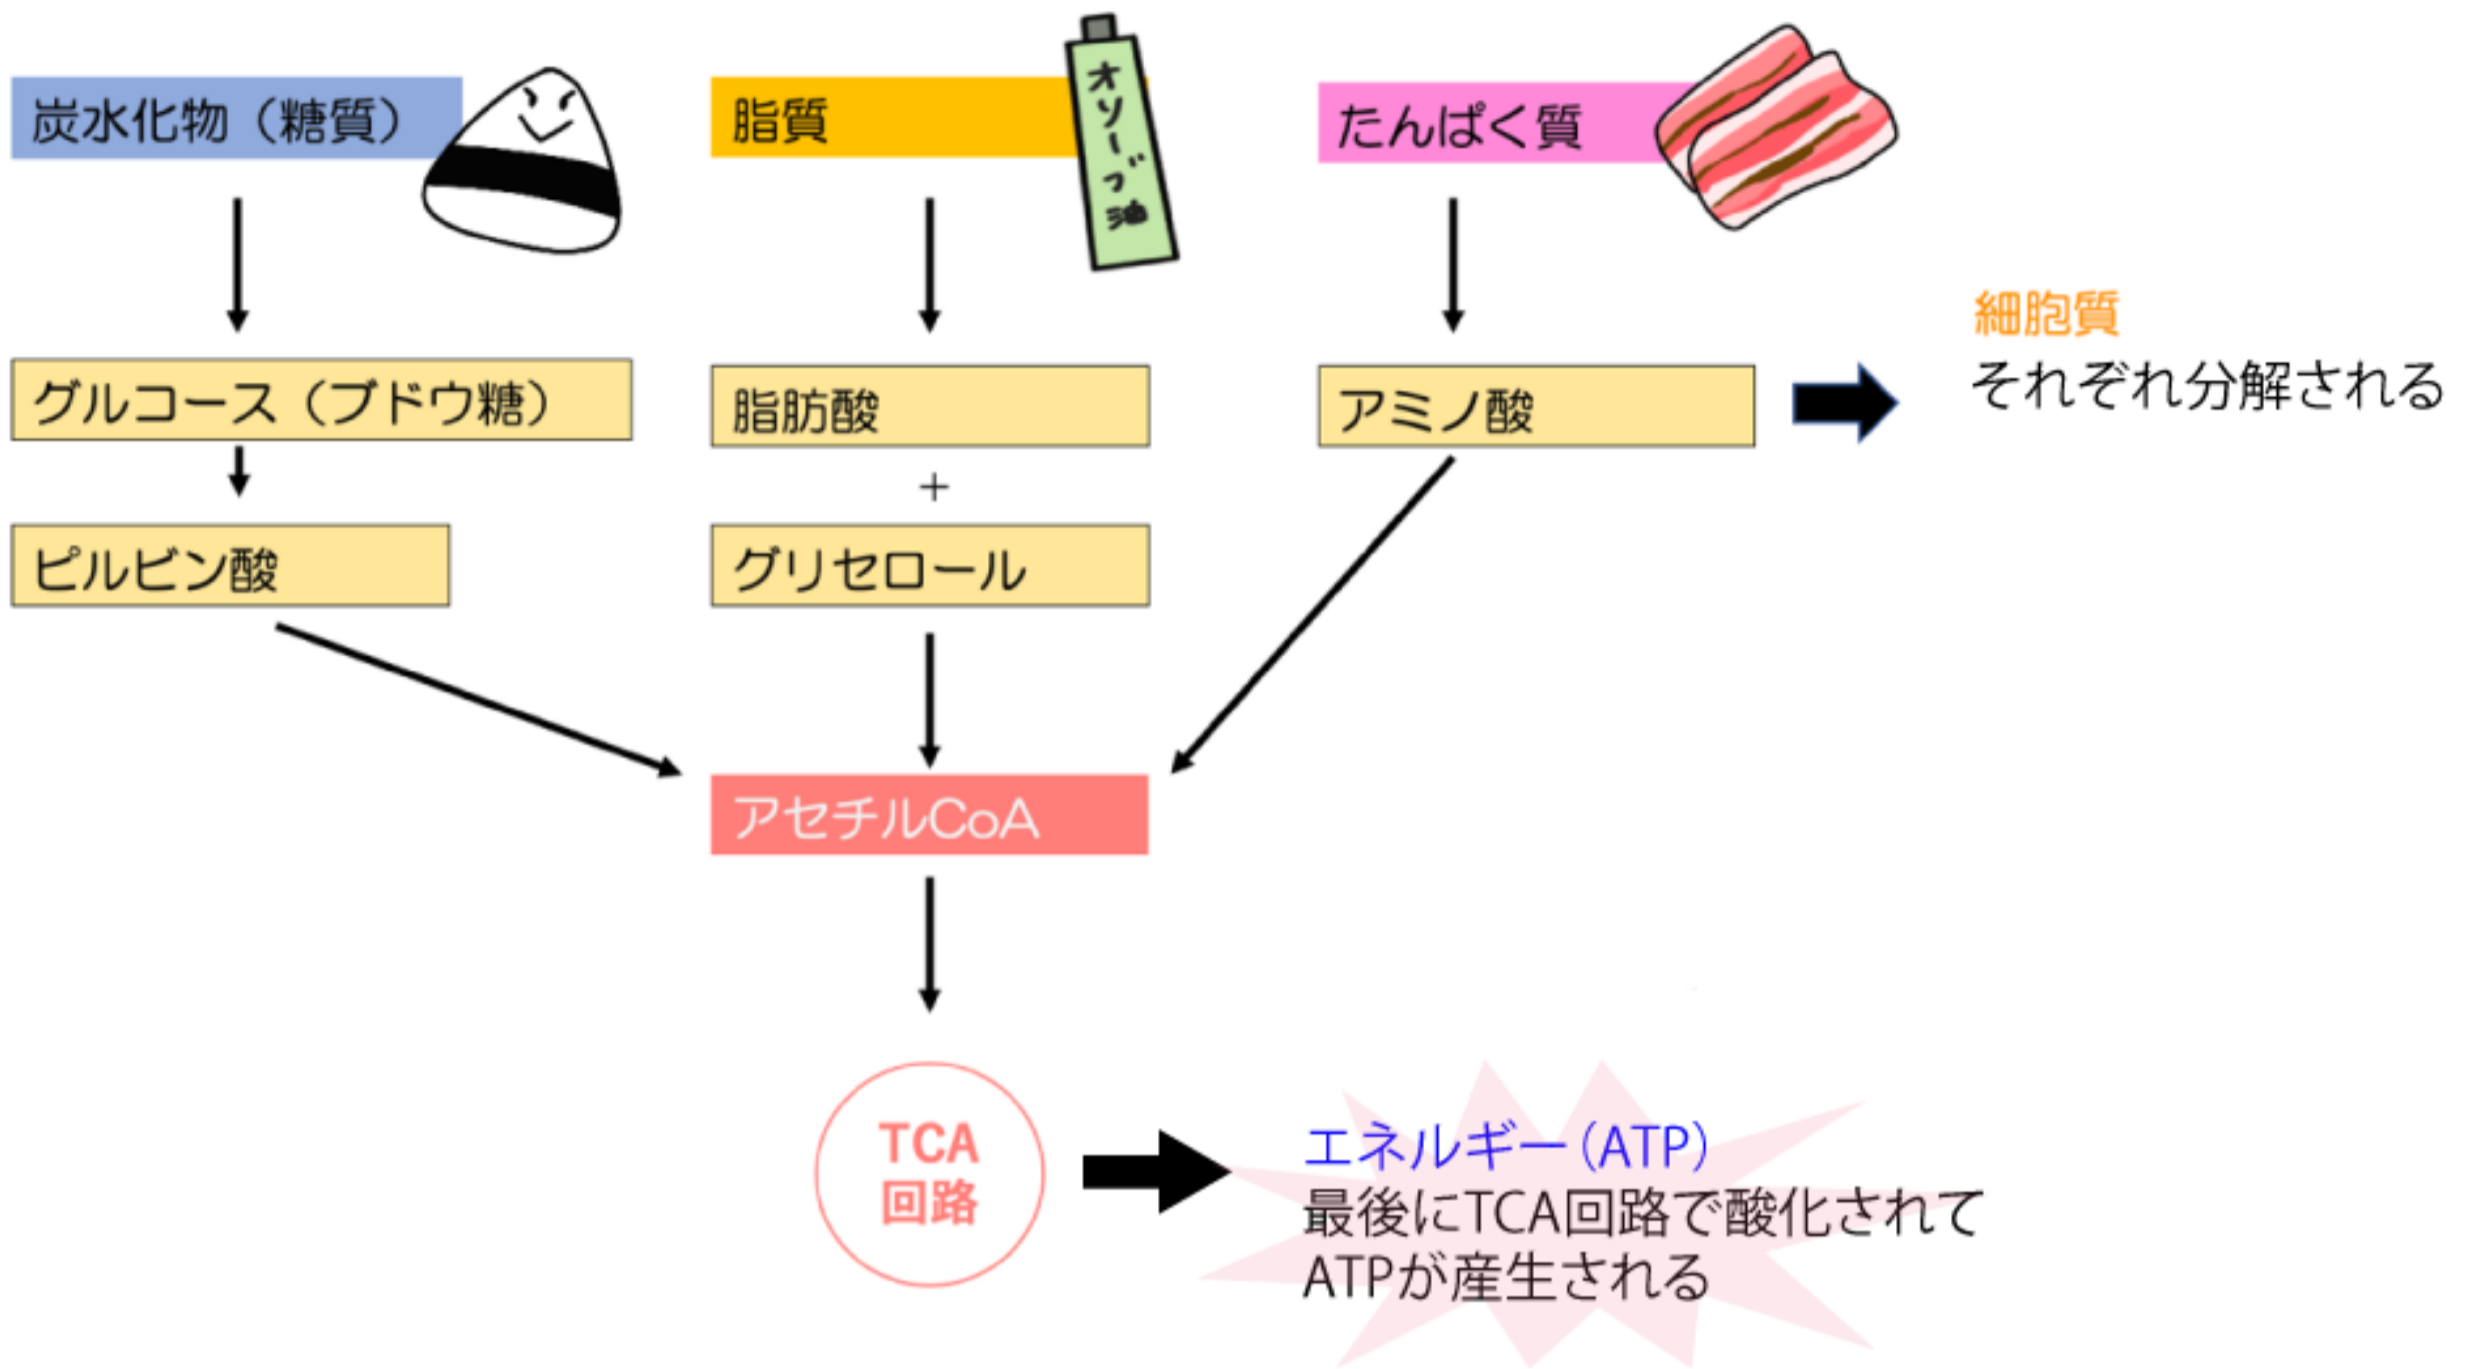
炭水化物（糖質）

脂質

オリーブ油

たんぱく質

グルコース（ブドウ糖）

脂肪酸

+

グリセロール

アミノ酸

細胞質
それぞれ分解される

ピルビン酸

アセチルCoA

TCA
回路

エネルギー（ATP）
最後にTCA回路で酸化されて
ATPが産生される